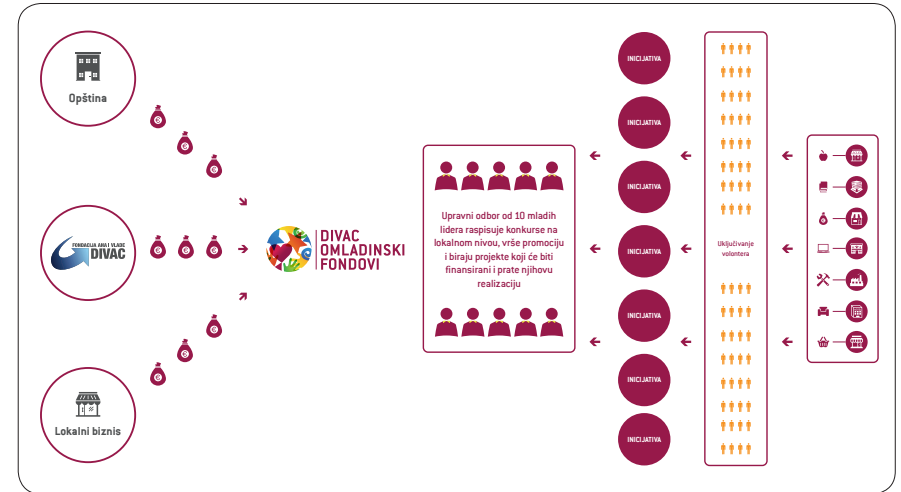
Opština

FONDACIJA ANA I VLADE DIVAC

Lokalni biznis

DIVAC OMLADINSKI FONDOVI

Upravni odbor od 10 mladih lidera raspisuje konkurse na lokalnom nivou, vrše promociju i biraju projekte koji će biti finansirani i prate njihovu realizaciju

INICIJATIVA

INICIJATIVA

INICIJATIVA

INICIJATIVA

INICIJATIVA

INICIJATIVA

INICIJATIVA

Uključivanje volontera